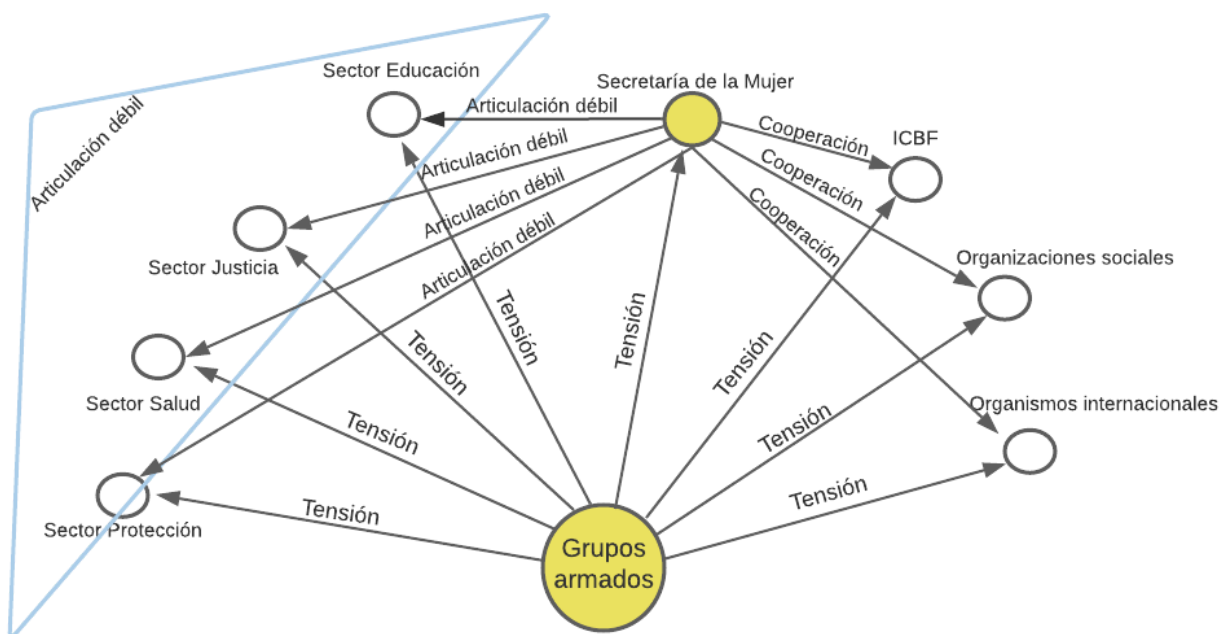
Articulación débil

Sector Educación

Secretaría de la Mujer

Articulación débil

Articulación débil

Articulación débil

Articulación débil

Cooperación

Cooperación

Cooperación

ICBF

Sector Justicia

Organizaciones sociales

Sector Salud

Organismos internacionales

Sector Protección

Tensión

Tensión

Tensión

Tensión

Tensión

Tensión

Tensión

Tensión

Grupos armados